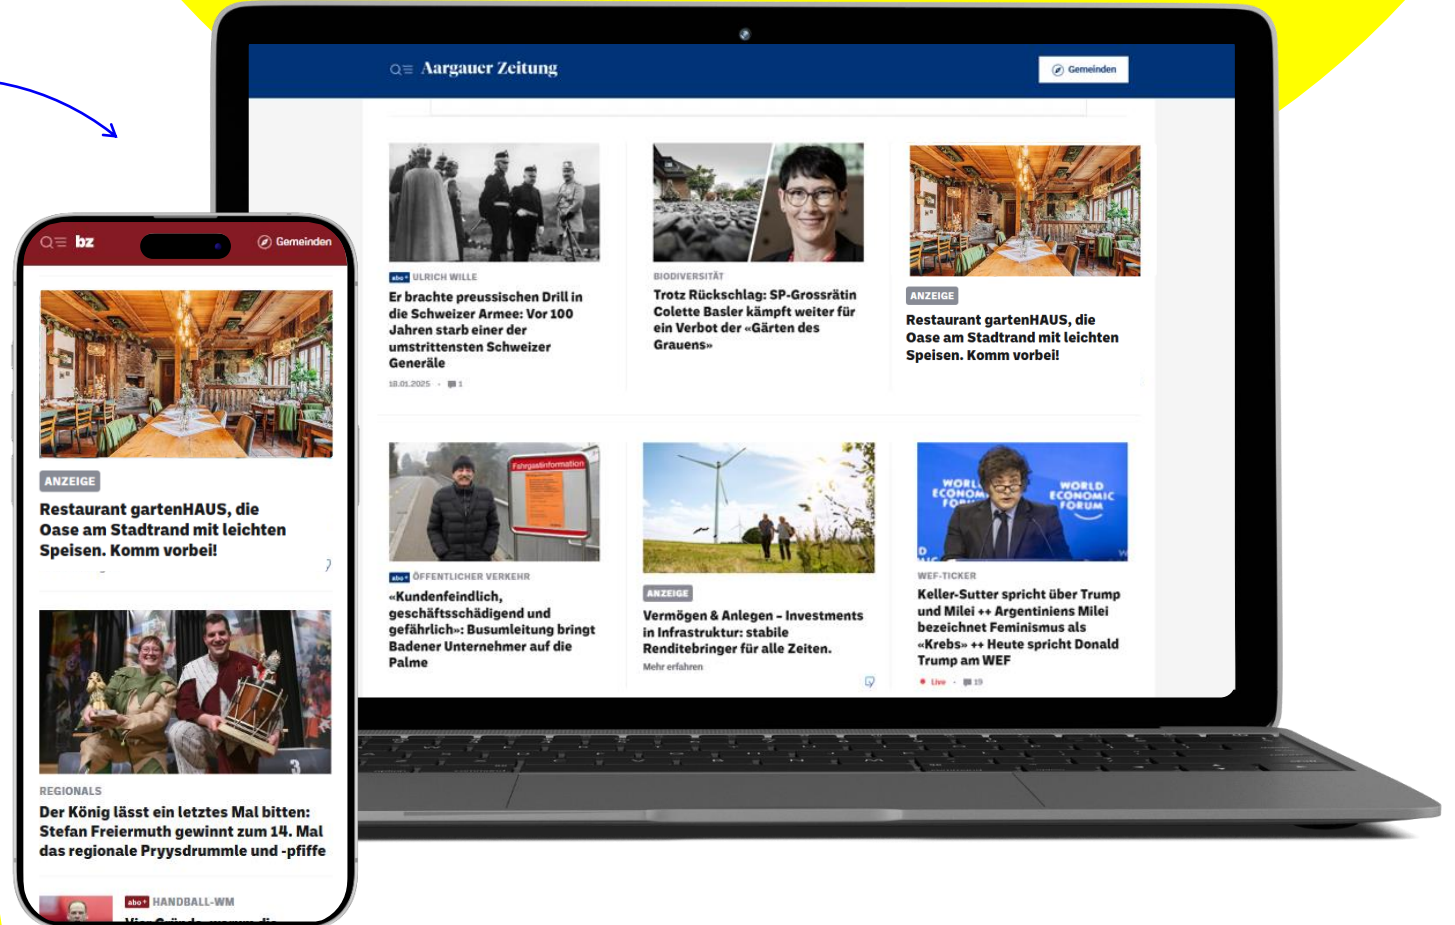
Aargauer Zeitung

Gemeinden

abo+ ULRICH WILLE

Er brachte preussischen Drill in die Schweizer Armee: Vor 100 Jahren starb einer der umstrittensten Schweizer Generäle

18.01.2025 · 1

BIODIVERSITÄT

Trotz Rückschlag: SP-Grossrätin Colette Basler kämpft weiter für ein Verbot der «Gärten des Grauens»

ANZEIGE

Restaurant gartenHAUS, die Oase am Stadtrand mit leichten Speisen. Komm vorbei!

Fahrgastinformation

abo+ ÖFFENTLICHER VERKEHR

«Kundenfeindlich, geschäftsschädigend und gefährlich»: Busumleitung bringt Badener Unternehmer auf die Palme

ANZEIGE

Vermögen & Anlegen - Investments in Infrastruktur: stabile Renditebringer für alle Zeiten.

Mehr erfahren

WORLD ECONOMIC FORUM

WEF-TICKER

Keller-Sutter spricht über Trump und Milei ++ Argentiniens Milei bezeichnet Feminismus als «Krebs» ++ Heute spricht Donald Trump am WEF

Live · 19

bz

Gemeinden

ANZEIGE

Restaurant gartenHAUS, die Oase am Stadtrand mit leichten Speisen. Komm vorbei!

REGIONALS

Der König lässt ein letztes Mal bitten: Stefan Freiermuth gewinnt zum 14. Mal das regionale Pryysdrummle und -pfiffe

abo+ HANDBALL-WM

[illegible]